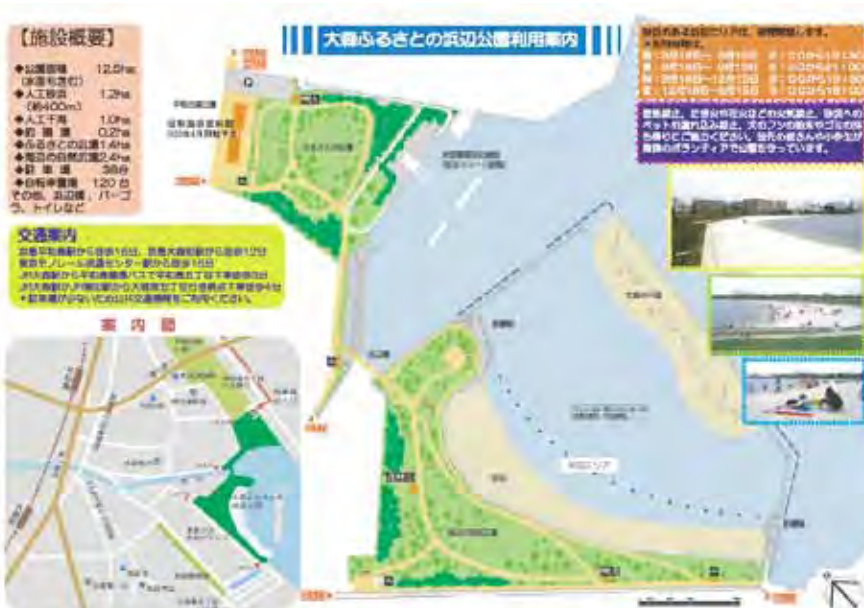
大森ふるさとの浜辺公園利用案内

【施設概要】
◆公園面積 12.8ha (水面も含む)
◆人工砂浜 1.2ha (約400m)
◆人工干潟 1.0ha
◆船着場 0.2ha
◆ふるさとの広場 1.4ha
◆既存の自然広場 2.4ha
◆駐車場 38台
◆自転車置場 120台
その他、遊具類、パーゴラ、トイレなど

交通案内
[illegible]

案内図

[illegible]

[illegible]

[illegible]